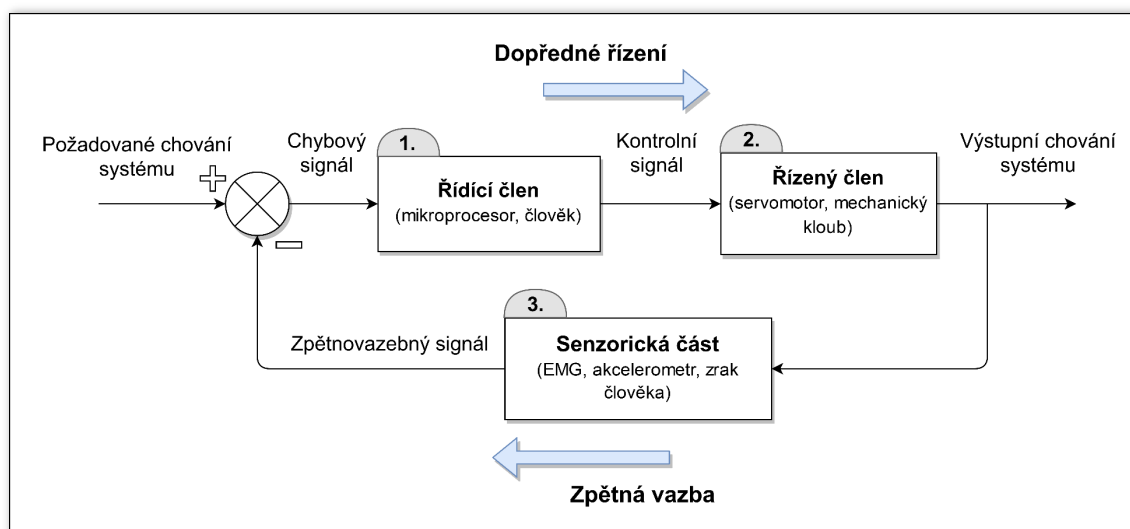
Dopředné řízení

Požadované chování systému

+

−

Chybový signál

1.

Řídící člen
(mikroprocesor, člověk)

Kontrolní signál

2.

Řízený člen
(servomotor, mechanický kloub)

Výstupní chování systému

3.

Senzorická část
(EMG, akcelerometr, zrak člověka)

Zpětnovazebný signál

Zpětná vazba